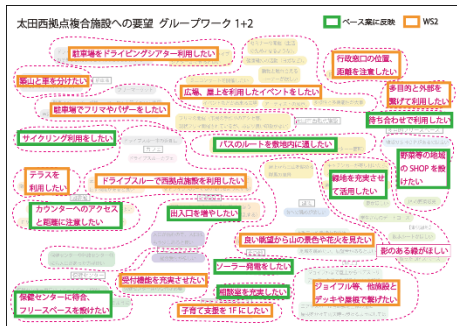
太田西拠点複合施設への要望　グループワーク 1+2

ベース案に反映

WS2

駐車場をドライビングシアター利用したい

築山と里を分けたい

駐車場でフリマやバザーをしたい

広場、屋上を利用したイベントをしたい

行政窓口の位置、距離を注意したい

多目的と外部を繋げて利用したい

待ち合わせで利用したい

サイクリング利用をしたい

バスのルートを敷地内に通したい

テラスを利用したい

ドライブスルーで西拠点施設を利用したい

野菜等の地域のSHOPを設けたい

緑地を充実させて活用したい

カウンターへのアクセスと距離に注意したい

出入口を増やしたい

良い眺望から山の景色や花火を見たい

影のある緑がほしい

受付機能を充実させたい

ソーラー発電をしたい

保健センターに待合、フリースペースを設けたい

遊具等を充実したい

ジョイフル等、他施設とデッキや屋根で繋げたい

子育て支援を1Fにしたい